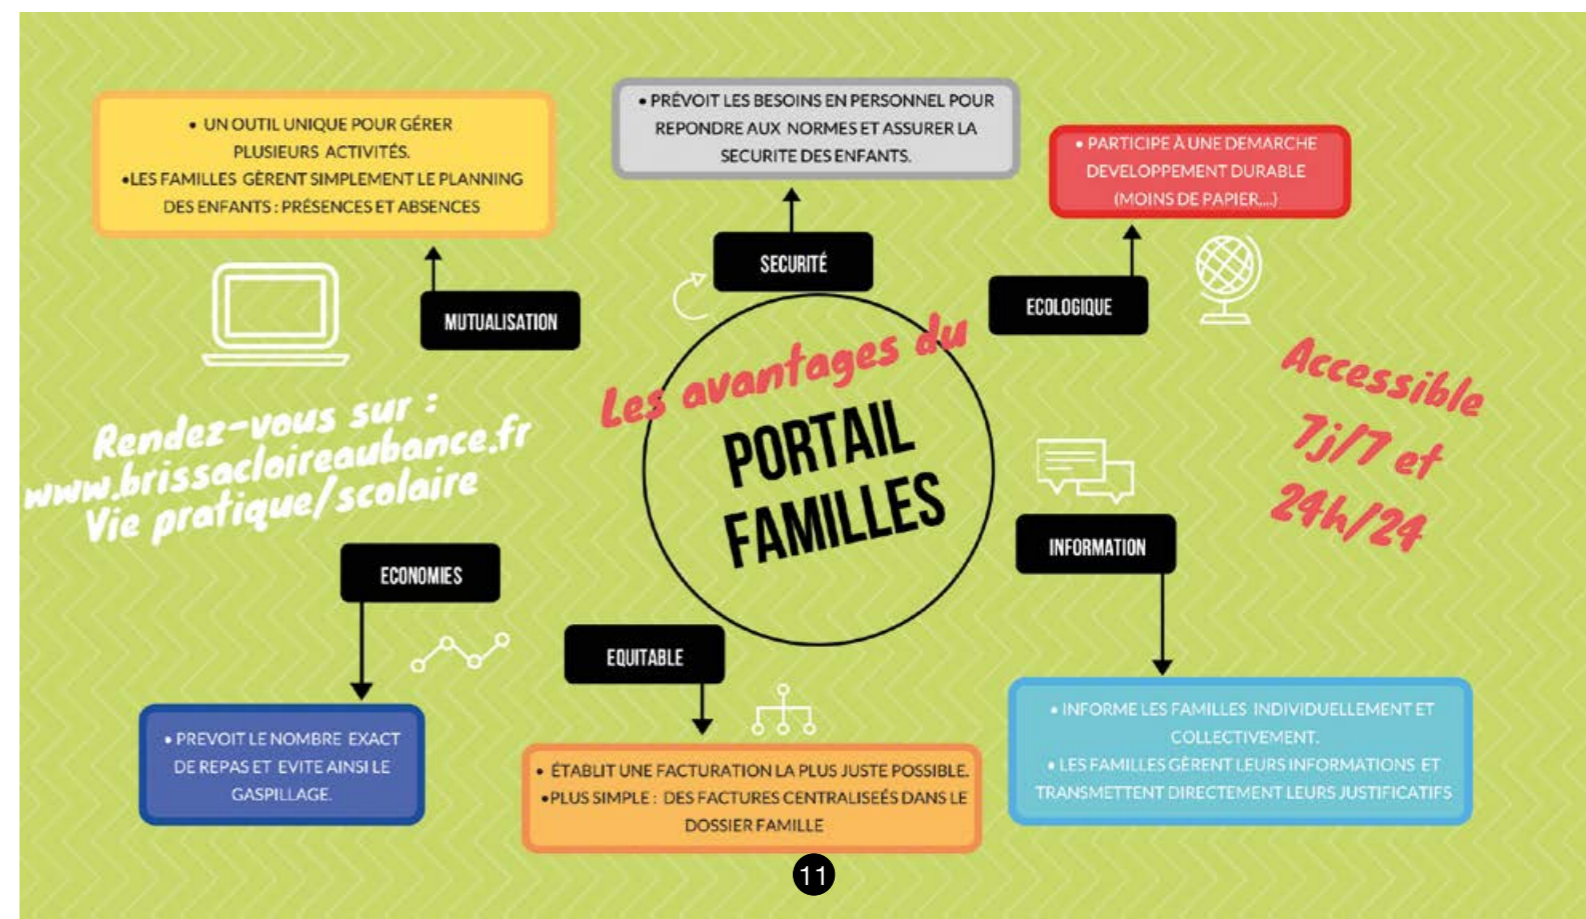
• UN OUTIL UNIQUE POUR GÉRER PLUSIEURS ACTIVITÉS.
•LES FAMILLES GÈRENT SIMPLEMENT LE PLANNING DES ENFANTS : PRÉSENCES ET ABSENCES

• PRÉVOIT LES BESOINS EN PERSONNEL POUR REPONDRE AUX NORMES ET ASSURER LA SECURITE DES ENFANTS.

• PARTICIPE À UNE DEMARCHE DEVELOPPEMENT DURABLE (MOINS DE PAPIER...)

MUTUALISATION

SECURITÉ

ECOLOGIQUE

Les avantages du

PORTAIL FAMILLES

Accessible 7j/7 et 24h/24

Rendez-vous sur : www.brissacloireaubance.fr Vie pratique/scolaire

INFORMATION

ECONOMIES

EQUITABLE

• PREVOIT LE NOMBRE EXACT DE REPAS ET EVITE AINSI LE GASPILLAGE.

• ÉTABLIT UNE FACTURATION LA PLUS JUSTE POSSIBLE.
•PLUS SIMPLE : DES FACTURES CENTRALISEÉS DANS LE DOSSIER FAMILLE

• INFORME LES FAMILLES INDIVIDUELLEMENT ET COLLECTIVEMENT.
• LES FAMILLES GÉRENT LEURS INFORMATIONS ET TRANSMETTENT DIRECTEMENT LEURS JUSTIFICATIFS

11